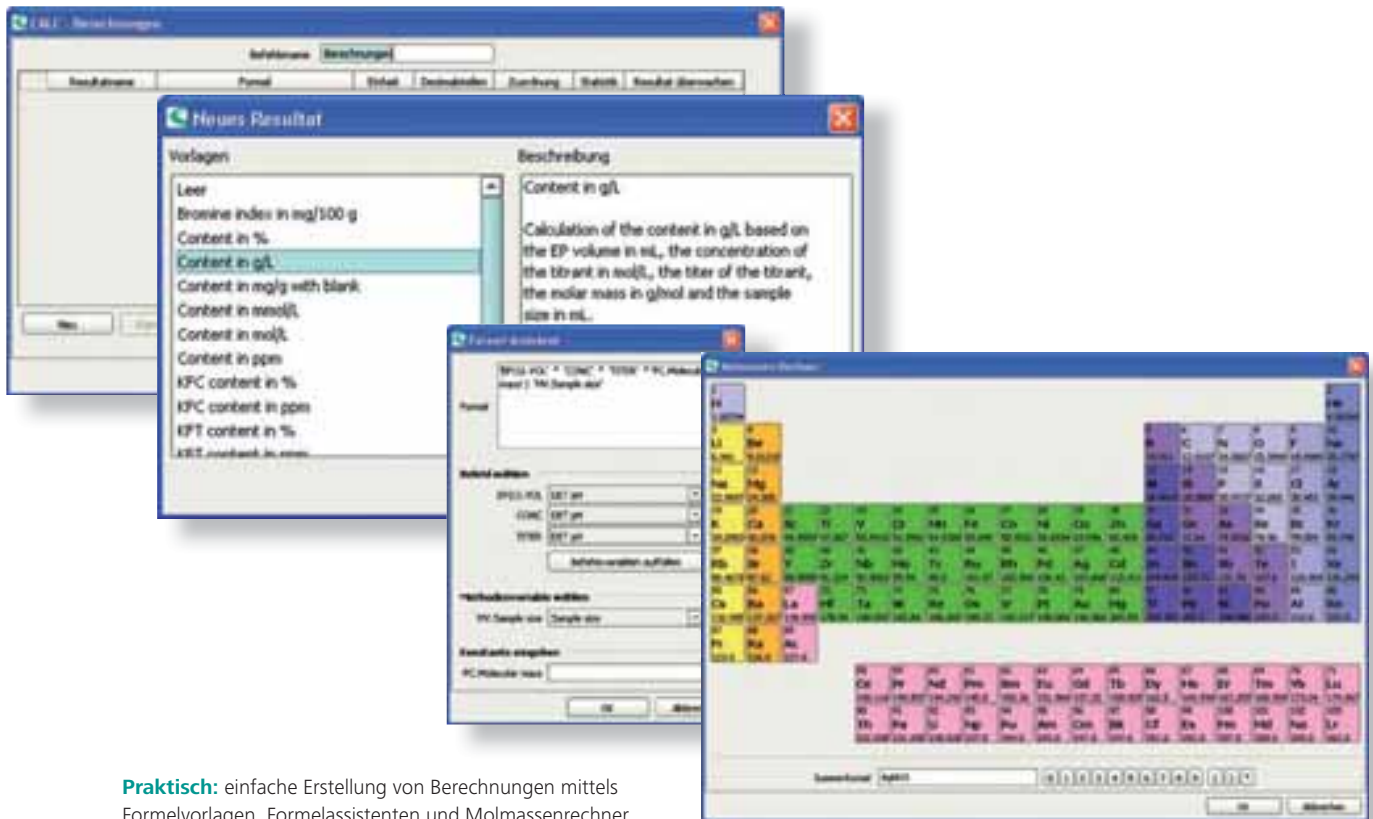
CALC - Berechnungen

Befehlsname Berechnungen

| Resultatname | Formel | Einheit | Dezimalstellen | Zuordnung | Statistik | Resultat überwachen |
|---|---|---|---|---|---|---|

Neu

Neues Resultat

Vorlagen

Leer
Bromine index in mg/100 g
Content in %
Content in g/L
Content in mg/g with blank
Content in mmol/L
Content in mol/L
Content in ppm
KFC content in %
KFC content in ppm
KFT content in %

Beschreibung

Content in g/L

Calculation of the content in g/L based on the EP volume in mL, the concentration of the titrant in mol/L, the titer of the titrant, the molar mass in g/mol and the sample size in mL.

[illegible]

Formel

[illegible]

OK

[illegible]

OK Abbrechen

Praktisch: einfache Erstellung von Berechnungen mittels Formelvorlagen, Formelassistenten und Molmassenrechner.